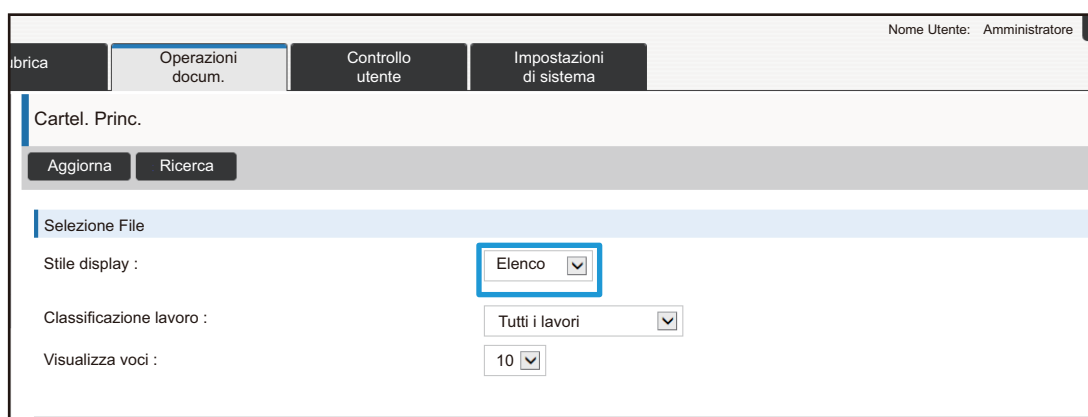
Nome Utente: Amministratore

ıbrica | Operazioni docum. | Controllo utente | Impostazioni di sistema

Cartel. Princ.

Aggiorna | Ricerca

Selezione File

Stile display : Elenco

Classificazione lavoro : Tutti i lavori

Visualizza voci : 10